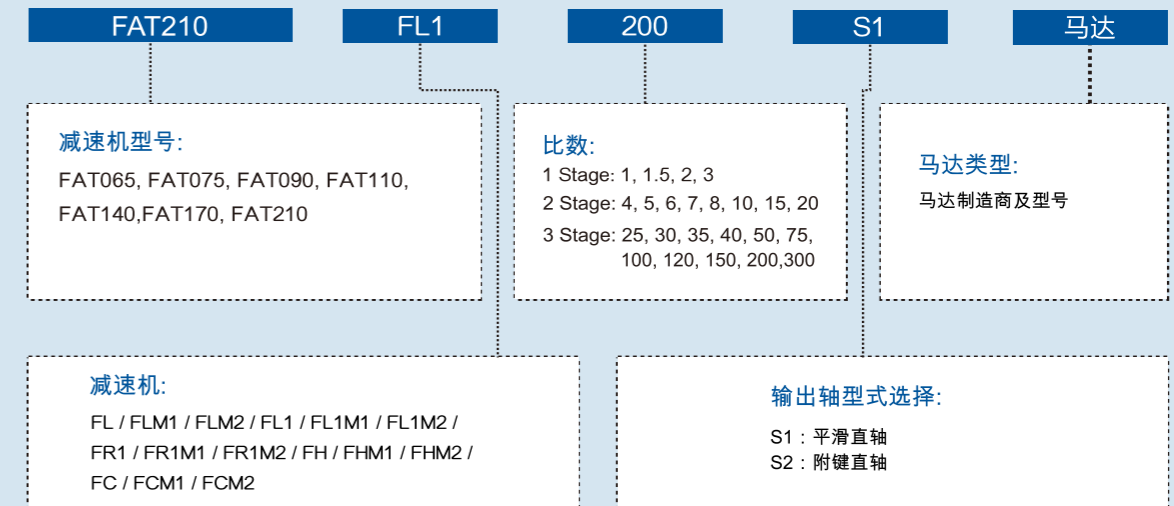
FAT210

FL1

200

S1

马达

减速机型号:

FAT065, FAT075, FAT090, FAT110, FAT140,FAT170, FAT210

比数:

1 Stage: 1, 1.5, 2, 3
2 Stage: 4, 5, 6, 7, 8, 10, 15, 20
3 Stage: 25, 30, 35, 40, 50, 75, 100, 120, 150, 200,300

马达类型:

马达制造商及型号

减速机:

FL / FLM1 / FLM2 / FL1 / FL1M1 / FL1M2 / FR1 / FR1M1 / FR1M2 / FH / FHM1 / FHM2 / FC / FCM1 / FCM2

输出轴型式选择:

S1：平滑直轴
S2：附键直轴